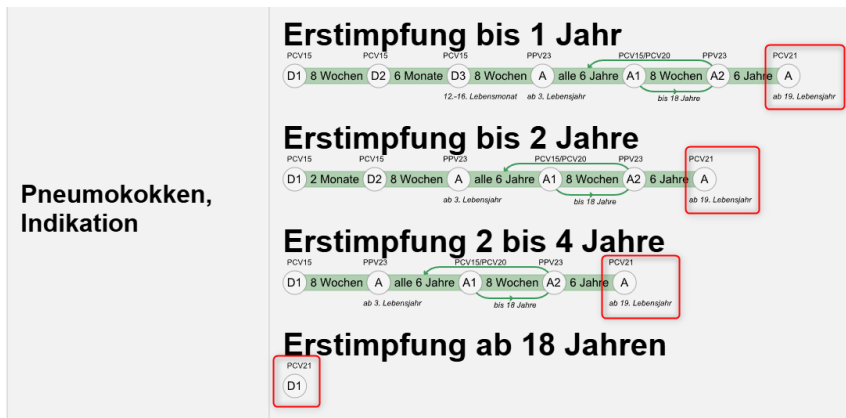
Pneumokokken, Indikation

Erstimpfung bis 1 Jahr

PCV15 D1 8 Wochen PCV15 D2 6 Monate PCV15 D3 8 Wochen PPV23 A alle 6 Jahre PCV15/PCV20 A1 8 Wochen PPV23 A2 6 Jahre PCV21 A

12.–16. Lebensmonat ab 3. Lebensjahr bis 18 Jahre ab 19. Lebensjahr

Erstimpfung bis 2 Jahre

PCV15 D1 2 Monate PCV15 D2 8 Wochen PPV23 A alle 6 Jahre PCV15/PCV20 A1 8 Wochen PPV23 A2 6 Jahre PCV21 A

ab 3. Lebensjahr bis 18 Jahre ab 19. Lebensjahr

Erstimpfung 2 bis 4 Jahre

PCV15 D1 8 Wochen PPV23 A alle 6 Jahre PCV15/PCV20 A1 8 Wochen PPV23 A2 6 Jahre PCV21 A

ab 3. Lebensjahr bis 18 Jahre ab 19. Lebensjahr

Erstimpfung ab 18 Jahren

PCV21 D1